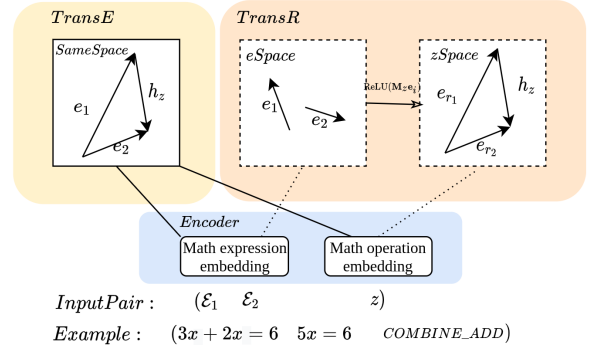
TransE

SameSpace

$e_1$

$h_z$

$e_2$

TransR

eSpace

$e_1$

$e_2$

ReLU($M_z e_i$)

zSpace

$e_{r_1}$

$h_z$

$e_{r_2}$

Encoder

Math expression embedding

Math operation embedding

$InputPair:$ $(\mathcal{E}_1 \quad \mathcal{E}_2 \qquad z)$

$Example:$ $(3x + 2x = 6 \quad 5x = 6 \quad$ COMBINE_ADD$)$